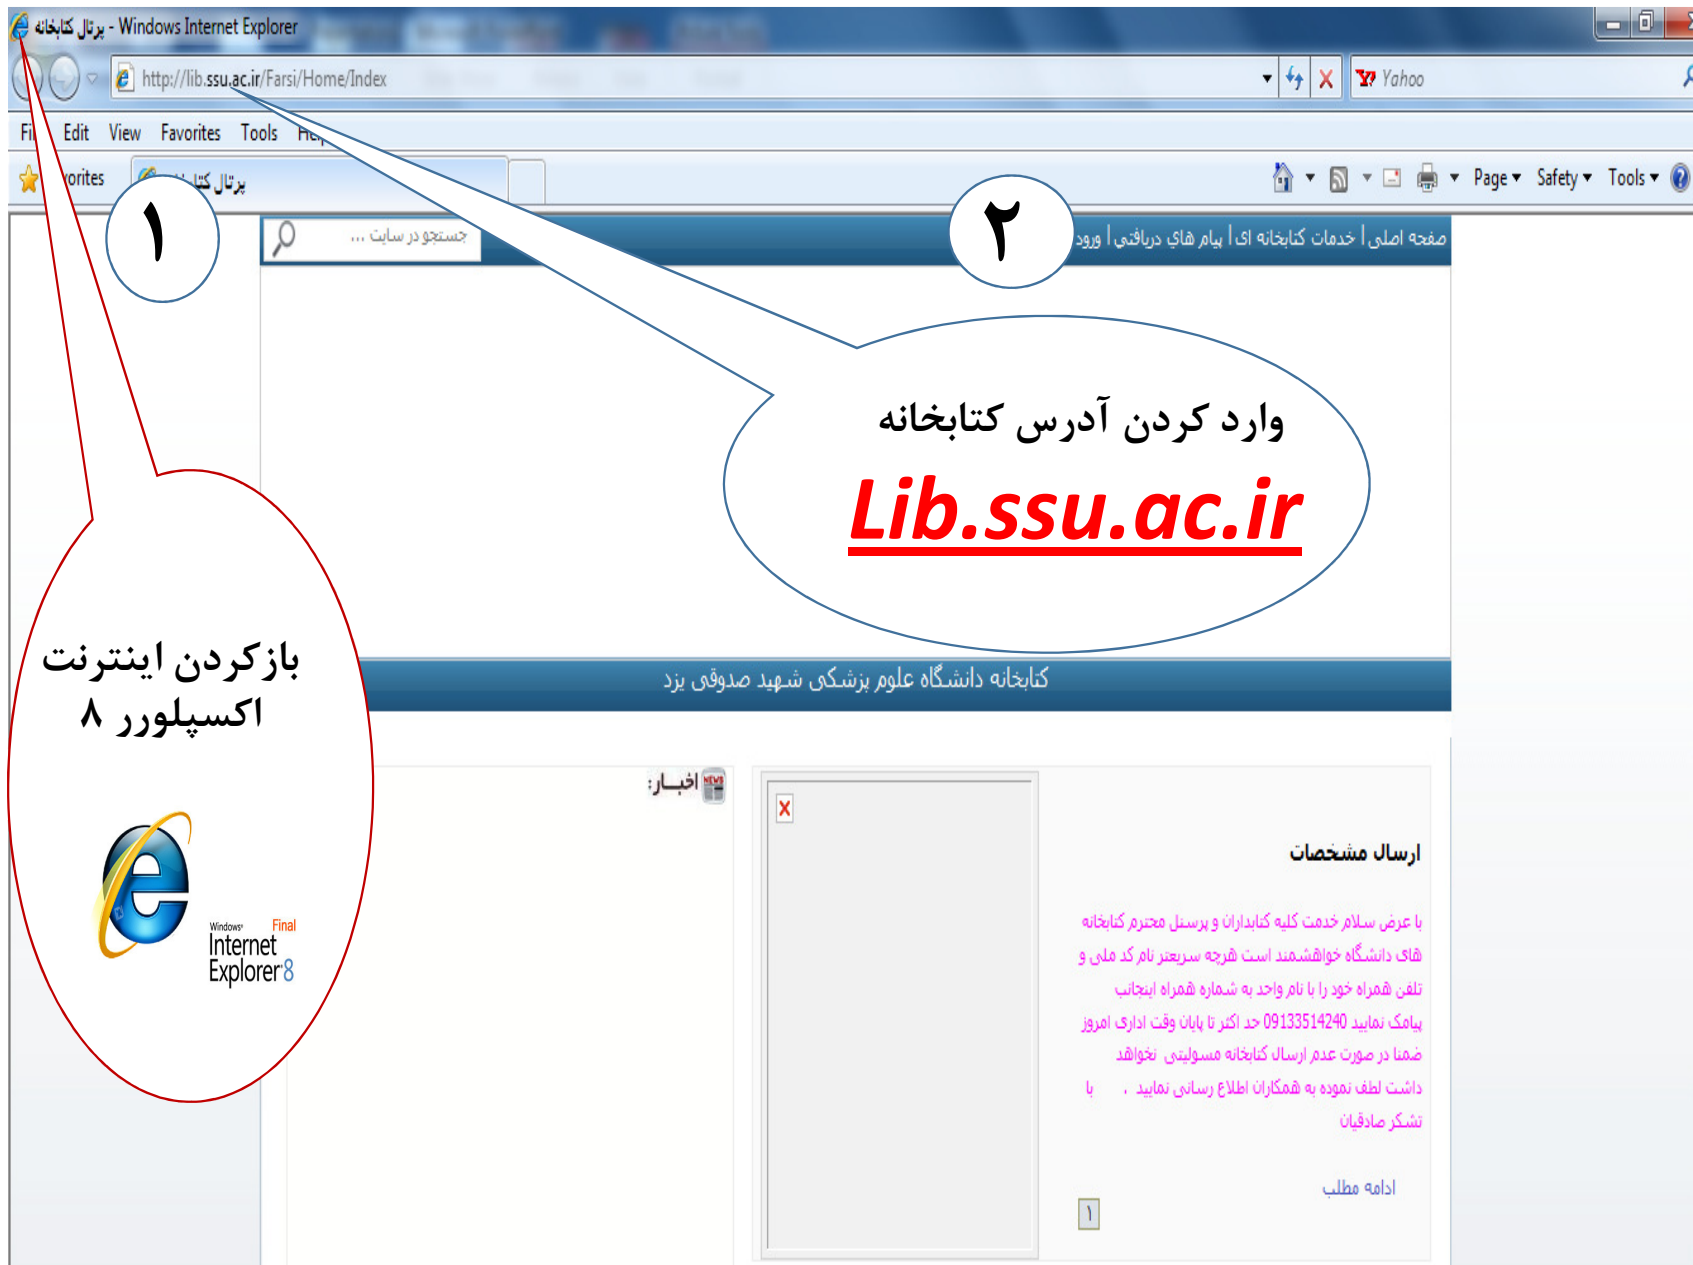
پرتال کتابخانه - Windows Internet Explorer

http://lib.ssu.ac.ir/Farsi/Home/Index

Yahoo

Fi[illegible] Edit View Favorites Tools He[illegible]

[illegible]orites

پرتال کتا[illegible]

Page ▾ Safety ▾ Tools ▾

۱

۲

جستجو در سایت ...

صفحه اصلی | خدمات کتابخانه ای | پیام های دریافتی | ورود

وارد کردن آدرس کتابخانه

Lib.ssu.ac.ir

کتابخانه دانشگاه علوم پزشکی شهید صدوقی یزد

بازکردن اینترنت اکسپلورر ۸

Windows Final Internet Explorer 8

اخبـار:

ارسال مشخصات

با عرض سلام خدمت کلیه کتابداران و پرسنل محترم کتابخانه های دانشگاه خواهشمند است هرچه سریعتر نام کد ملی و تلفن همراه خود را با نام واحد به شماره همراه اینجانب پیامک نمایید 09133514240 حد اکثر تا پایان وقت اداری امروز ضمنا در صورت عدم ارسال کتابخانه مسولیتی نخواهد داشت لطف نموده به همکاران اطلاع رسانی نمایید . با تشکر صادقیان

ادامه مطلب

۱